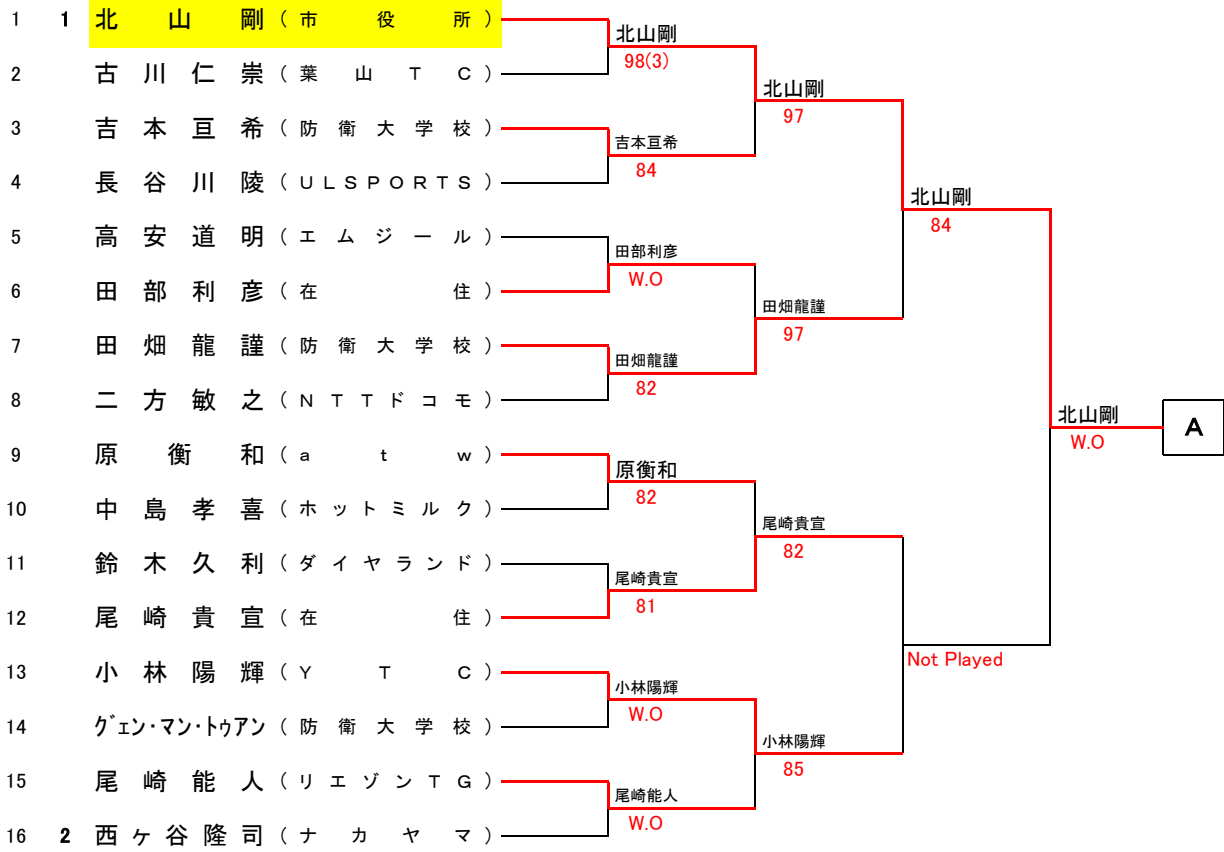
1 1 北 山 剛（市 役 所）
2 古 川 仁 崇（葉 山 T C）
3 吉 本 亘 希（防 衛 大 学 校）
4 長 谷 川 陵（U L S P O R T S）
5 高 安 道 明（エ ム ジ ー ル）
6 田 部 利 彦（在 住）
7 田 畑 龍 謹（防 衛 大 学 校）
8 二 方 敏 之（N T T ド コ モ）
9 原 衡 和（a t w）
10 中 島 孝 喜（ホ ッ ト ミ ル ク）
11 鈴 木 久 利（ダ イ ヤ ラ ン ド）
12 尾 崎 貴 宣（在 住）
13 小 林 陽 輝（Y T C）
14 ｸﾞｪﾝ･ﾏﾝ･ﾄｩｱﾝ（防 衛 大 学 校）
15 尾 崎 能 人（リ エ ゾ ン T G）
16 2 西 ヶ 谷 隆 司（ナ カ ヤ マ）

北山剛
98(3)
吉本亘希
84
田部利彦
W.O
田畑龍謹
82
原衡和
82
尾崎貴宣
81
小林陽輝
W.O
尾崎能人
W.O

北山剛
97
田畑龍謹
97
尾崎貴宣
82
小林陽輝
85

北山剛
84
Not Played

北山剛
W.O

A